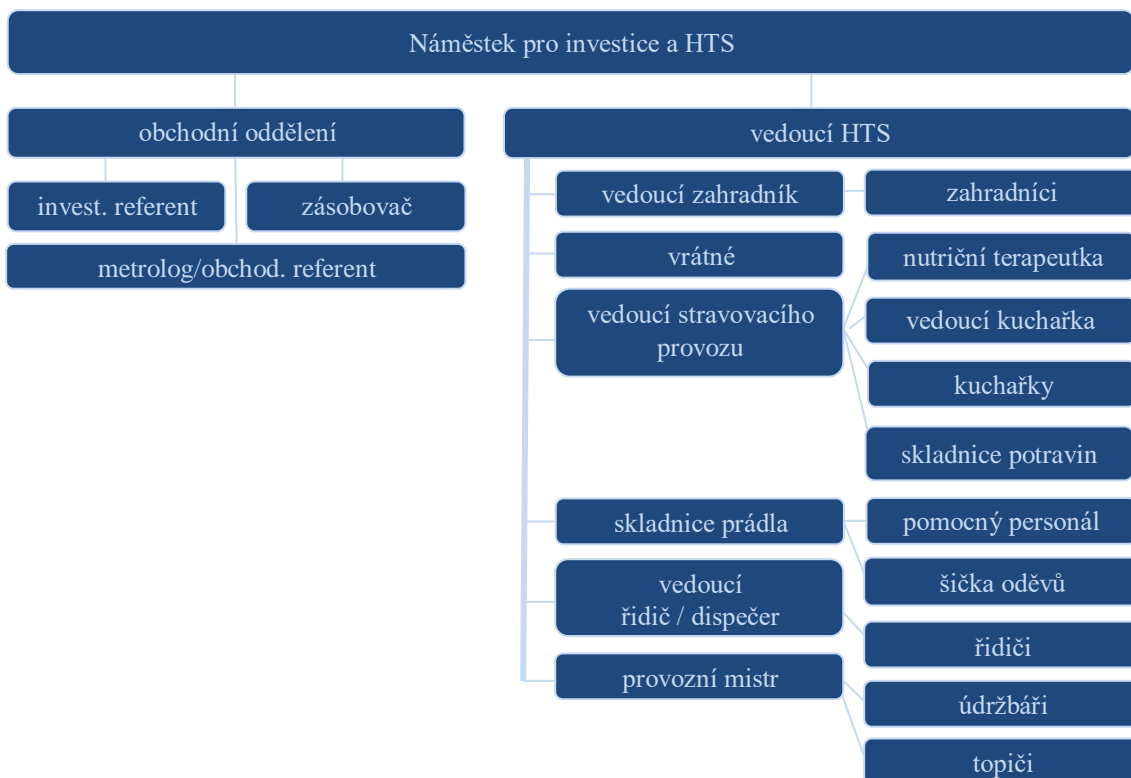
Náměstek pro investice a HTS

obchodní oddělení

invest. referent

zásobovač

metrolog/obchod. referent

vedoucí HTS

vedoucí zahradník

zahradníci

vrátné

nutriční terapeutka

vedoucí stravovacího provozu

vedoucí kuchařka

kuchařky

skladnice potravin

skladnice prádla

pomocný personál

vedoucí řidič / dispečer

šička oděvů

řidiči

provozní mistr

údržbáři

topiči